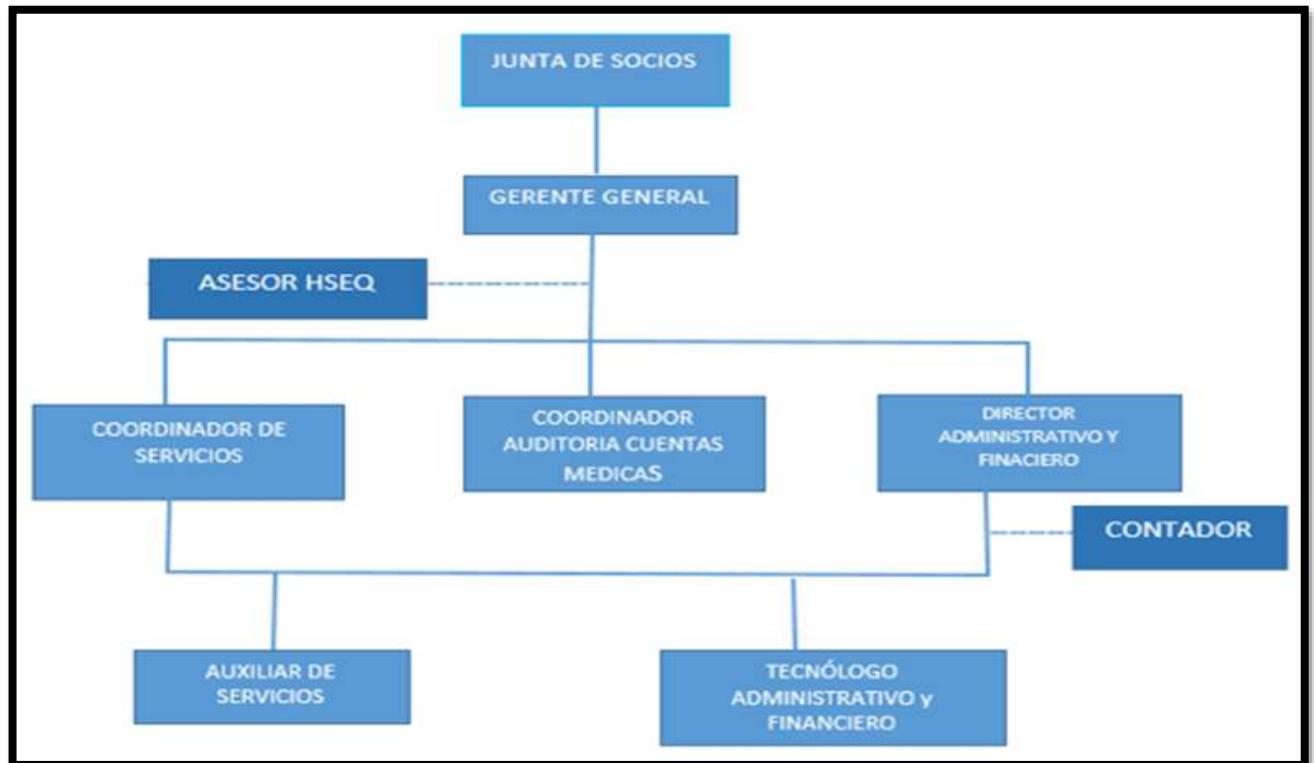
JUNTA DE SOCIOS

GERENTE GENERAL

ASESOR HSEQ

COORDINADOR DE SERVICIOS

COORDINADOR AUDITORIA CUENTAS MEDICAS

DIRECTOR ADMINISTRATIVO Y FINACIERO

CONTADOR

AUXILIAR DE SERVICIOS

TECNÓLOGO ADMINISTRATIVO y FINANCIERO